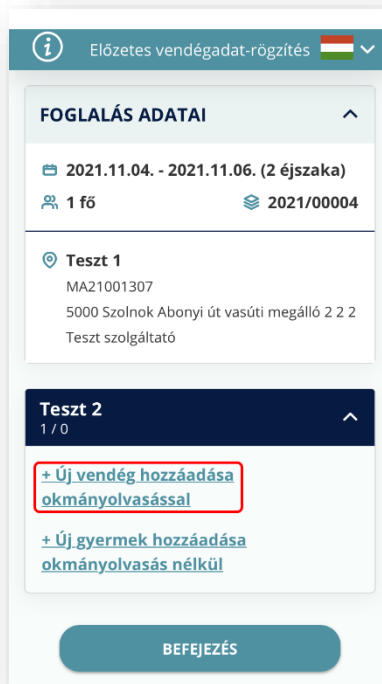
Előzetes vendégadat-rögzítés

FOGLALÁS ADATAI

2021.11.04. - 2021.11.06. (2 éjszaka)

1 fő

2021/00004

Teszt 1

MA21001307

5000 Szolnok Abonyi út vasúti megálló 2 2 2

Teszt szolgáltató

Teszt 2

1 / 0

+ Új vendég hozzáadása okmányolvasással

+ Új gyermek hozzáadása okmányolvasás nélkül

BEFEJEZÉS